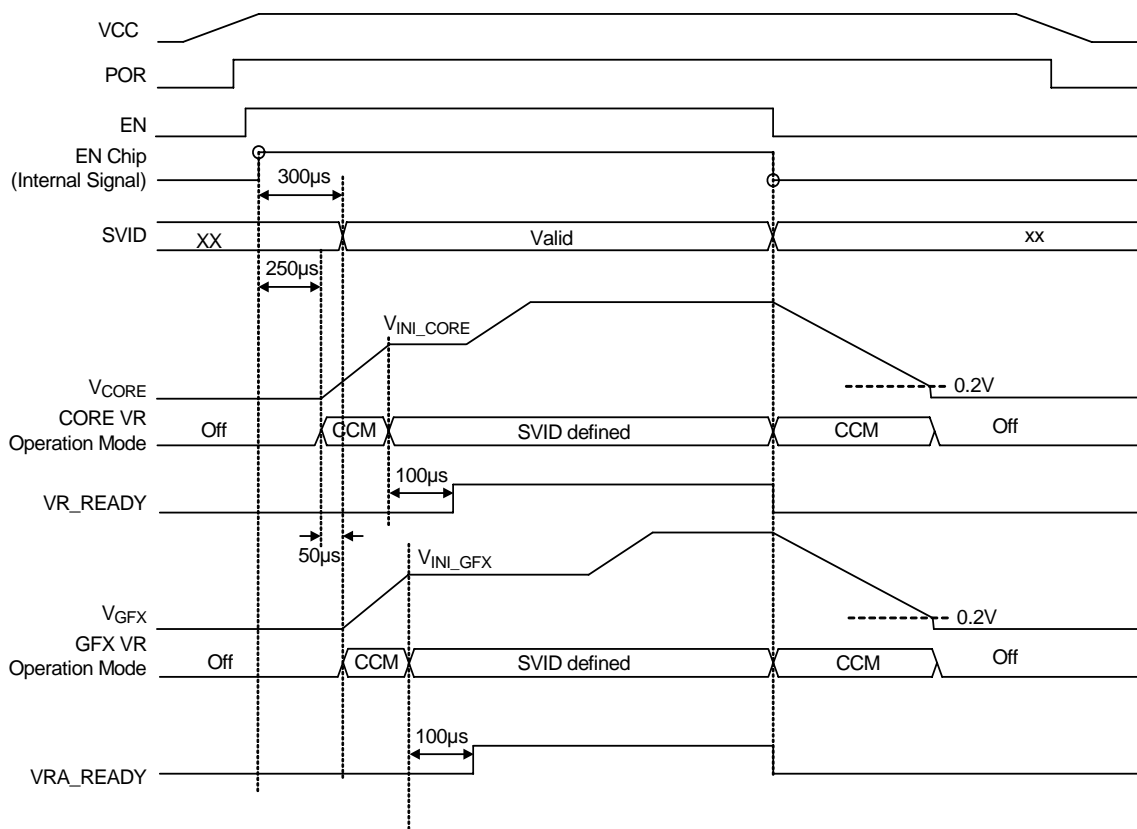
VCC

POR

EN

EN Chip (Internal Signal)

300µs

SVID

XX

Valid

xx

250µs

$V_{INI\_CORE}$

$V_{CORE}$

0.2V

CORE VR Operation Mode

Off

CCM

SVID defined

CCM

Off

100µs

VR_READY

50µs

$V_{INI\_GFX}$

$V_{GFX}$

0.2V

GFX VR Operation Mode

Off

CCM

SVID defined

CCM

Off

100µs

VRA_READY